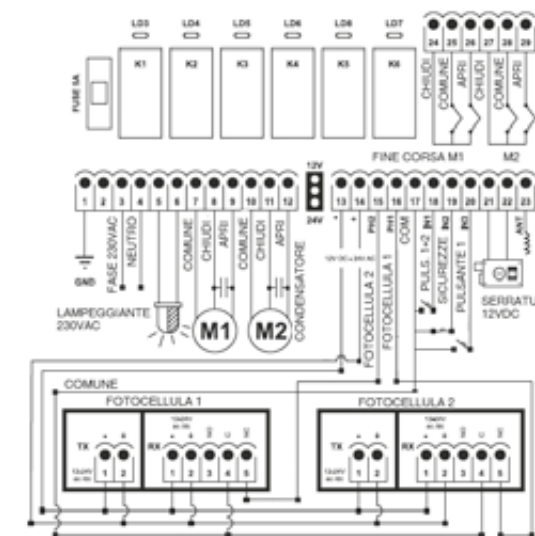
LD3 LD4 LD5 LD6 LD8 LD7

K1 K2 K3 K4 K5 K6

FUSE 5A

24 25 26 27 28 29

CHIUDI COMUNE APRI CHIUDI COMUNE APRI

FINE CORSA M1 M2

12V 24V

1 2 3 4 5 6 7 8 9 10 11 12 13 14 15 16 17 18 19 20 21 22 23

GND FASE 230VAC NEUTRO COMUNE CHIUDI APRI COMUNE CHIUDI APRI CONDENSATORE

- + PH2 PH1 COM IN1 IN2 IN3 ANT

12V DC o 24V AC

FOTOCELLULA 2 FOTOCELLULA 1 PULS. 1+2 SICUREZZE PULSANTE 1

LAMPEGGIANTE 230VAC

M1 M2

SERRATU 12VDC

COMUNE

FOTOCELLULA 1

TX - + 1 2 12/24V AC/DC

RX - + NC C NO 1 2 3 4 5 12/24V AC/DC

FOTOCELLULA 2

TX - + 1 2 12/24V AC/DC

RX - + NC C NO 1 2 3 4 5 12/24V AC/DC